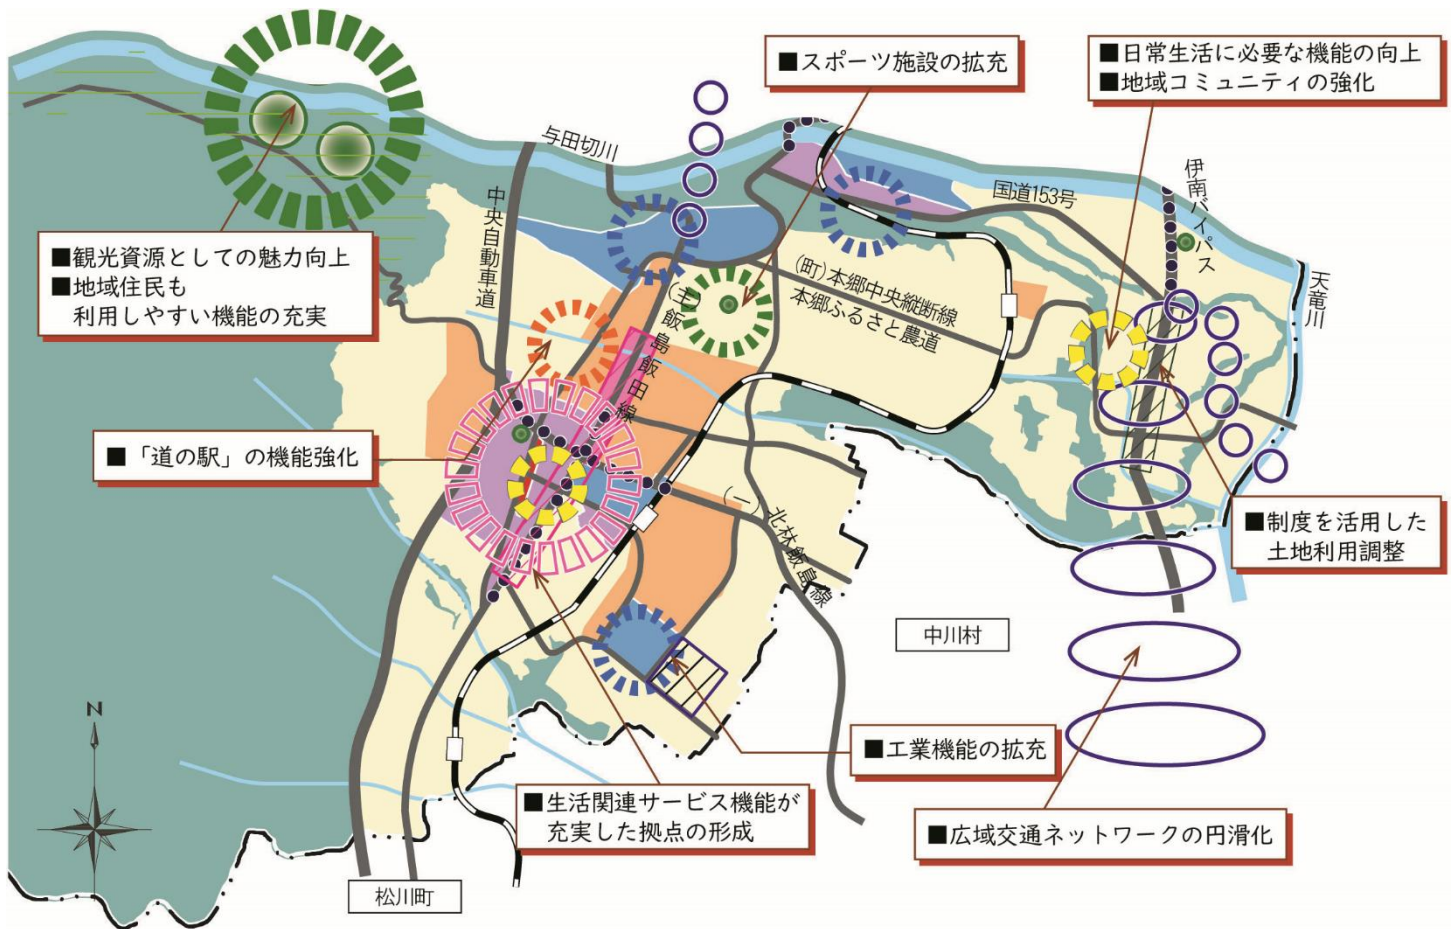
■スポーツ施設の拡充

■日常生活に必要な機能の向上
■地域コミュニティの強化

与田切川

国道153号

伊南バイパス

中央自動車道

■観光資源としての魅力向上
■地域住民も
利用しやすい機能の充実

(町)本郷中央縦断線
本郷ふるさと農道

天竜川

(主)飯島飯田線

■「道の駅」の機能強化

(一)北林飯島線

■制度を活用した
土地利用調整

中川村

N

■工業機能の拡充

■生活関連サービス機能が
充実した拠点の形成

■広域交通ネットワークの円滑化

松川町